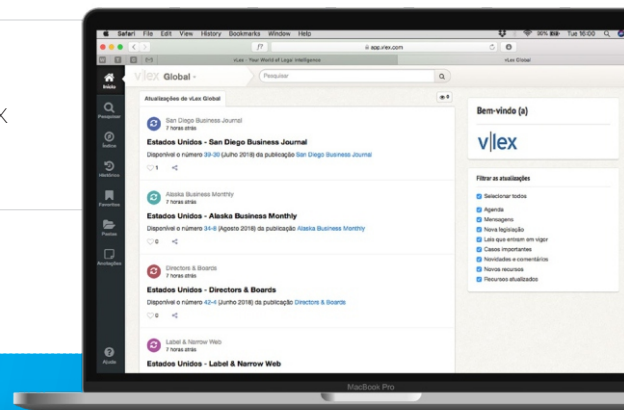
X

Safari File Edit View History Bookmarks Window Help

30% Tue 16:00

app.vlex.com

vLex - Your World of Legal Intelligence

vLex Global

vlex Global

Pesquisar

Início

Pesquisar

Índice

Histórico

Favoritos

Pastas

Anotações

Ajuda

Atualizações de vLex Global

San Diego Business Journal
7 horas atrás

Estados Unidos - San Diego Business Journal

Disponível o número 39-30 (Julho 2018) da publicação San Diego Business Journal

1

Alaska Business Monthly
7 horas atrás

Estados Unidos - Alaska Business Monthly

Disponível o número 34-8 (Agosto 2018) da publicação Alaska Business Monthly

0

Directors & Boards
7 horas atrás

Estados Unidos - Directors & Boards

Disponível o número 42-4 (Junho 2018) da publicação Directors & Boards

0

Label & Narrow Web
7 horas atrás

Estados Unidos - Label & Narrow Web

Bem-vindo (a)

vlex

Filtrar as atualizações

Selecionar todos
Agenda
Mensagens
Nova legislação
Leis que entram em vigor
Casos importantes
Novidades e comentários
Novos recursos
Recursos atualizados

MacBook Pro